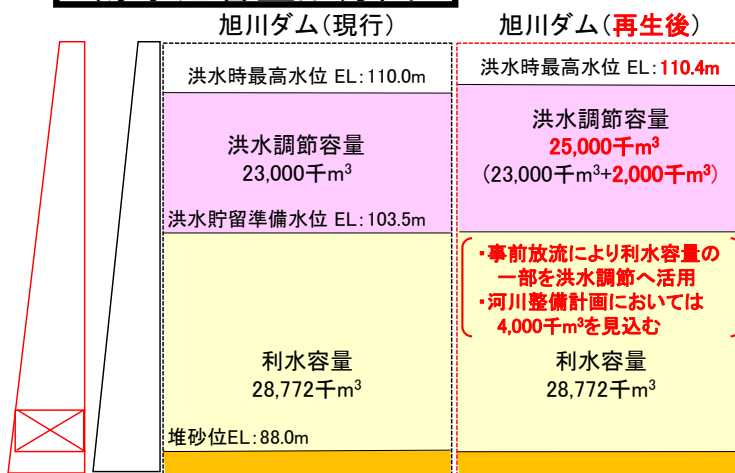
旭川ダム(現行)

洪水時最高水位 EL:110.0m

洪水調節容量
23,000千$m^3$

洪水貯留準備水位 EL:103.5m

利水容量
28,772千$m^3$

堆砂位EL:88.0m

旭川ダム(再生後)

洪水時最高水位 EL:110.4m

洪水調節容量
25,000千$m^3$
(23,000千$m^3$+2,000千$m^3$)

・事前放流により利水容量の一部を洪水調節へ活用
・河川整備計画においては4,000千$m^3$を見込む

利水容量
28,772千$m^3$